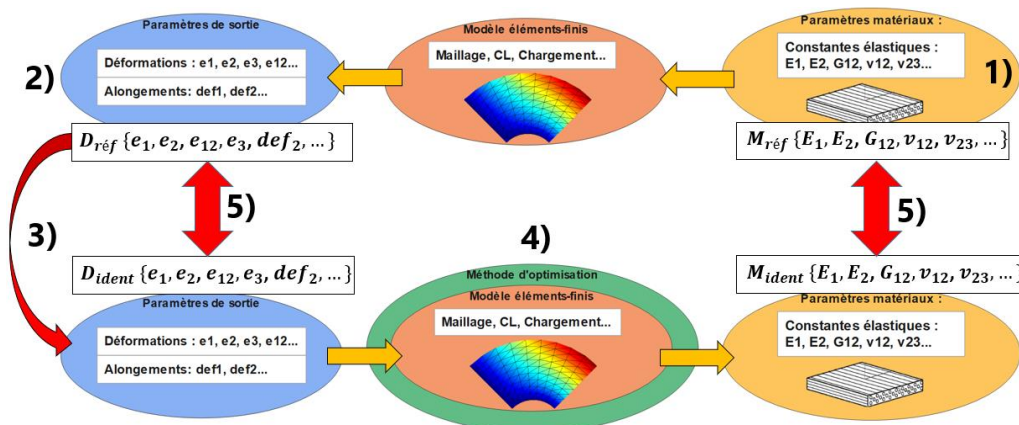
Paramètres de sortie

Déformations : e1, e2, e3, e12...

Alongements: def1, def2...

2)

Modèle éléments-finis

Maillage, CL, Chargement...

Paramètres matériaux :

Constantes élastiques :
E1, E2, G12, v12, v23...

1)

$D_{réf}\{e_1, e_2, e_{12}, e_3, def_2, \ldots\}$

$M_{réf}\{E_1, E_2, G_{12}, v_{12}, v_{23}, \ldots\}$

5)

3)

4)

5)

$D_{ident}\{e_1, e_2, e_{12}, e_3, def_2, \ldots\}$

$M_{ident}\{E_1, E_2, G_{12}, v_{12}, v_{23}, \ldots\}$

Méthode d'optimisation

Paramètres de sortie

Déformations : e1, e2, e3, e12...

Alongements: def1, def2...

Modèle éléments-finis

Maillage, CL, Chargement...

Paramètres matériaux :

Constantes élastiques :
E1, E2, G12, v12, v23...